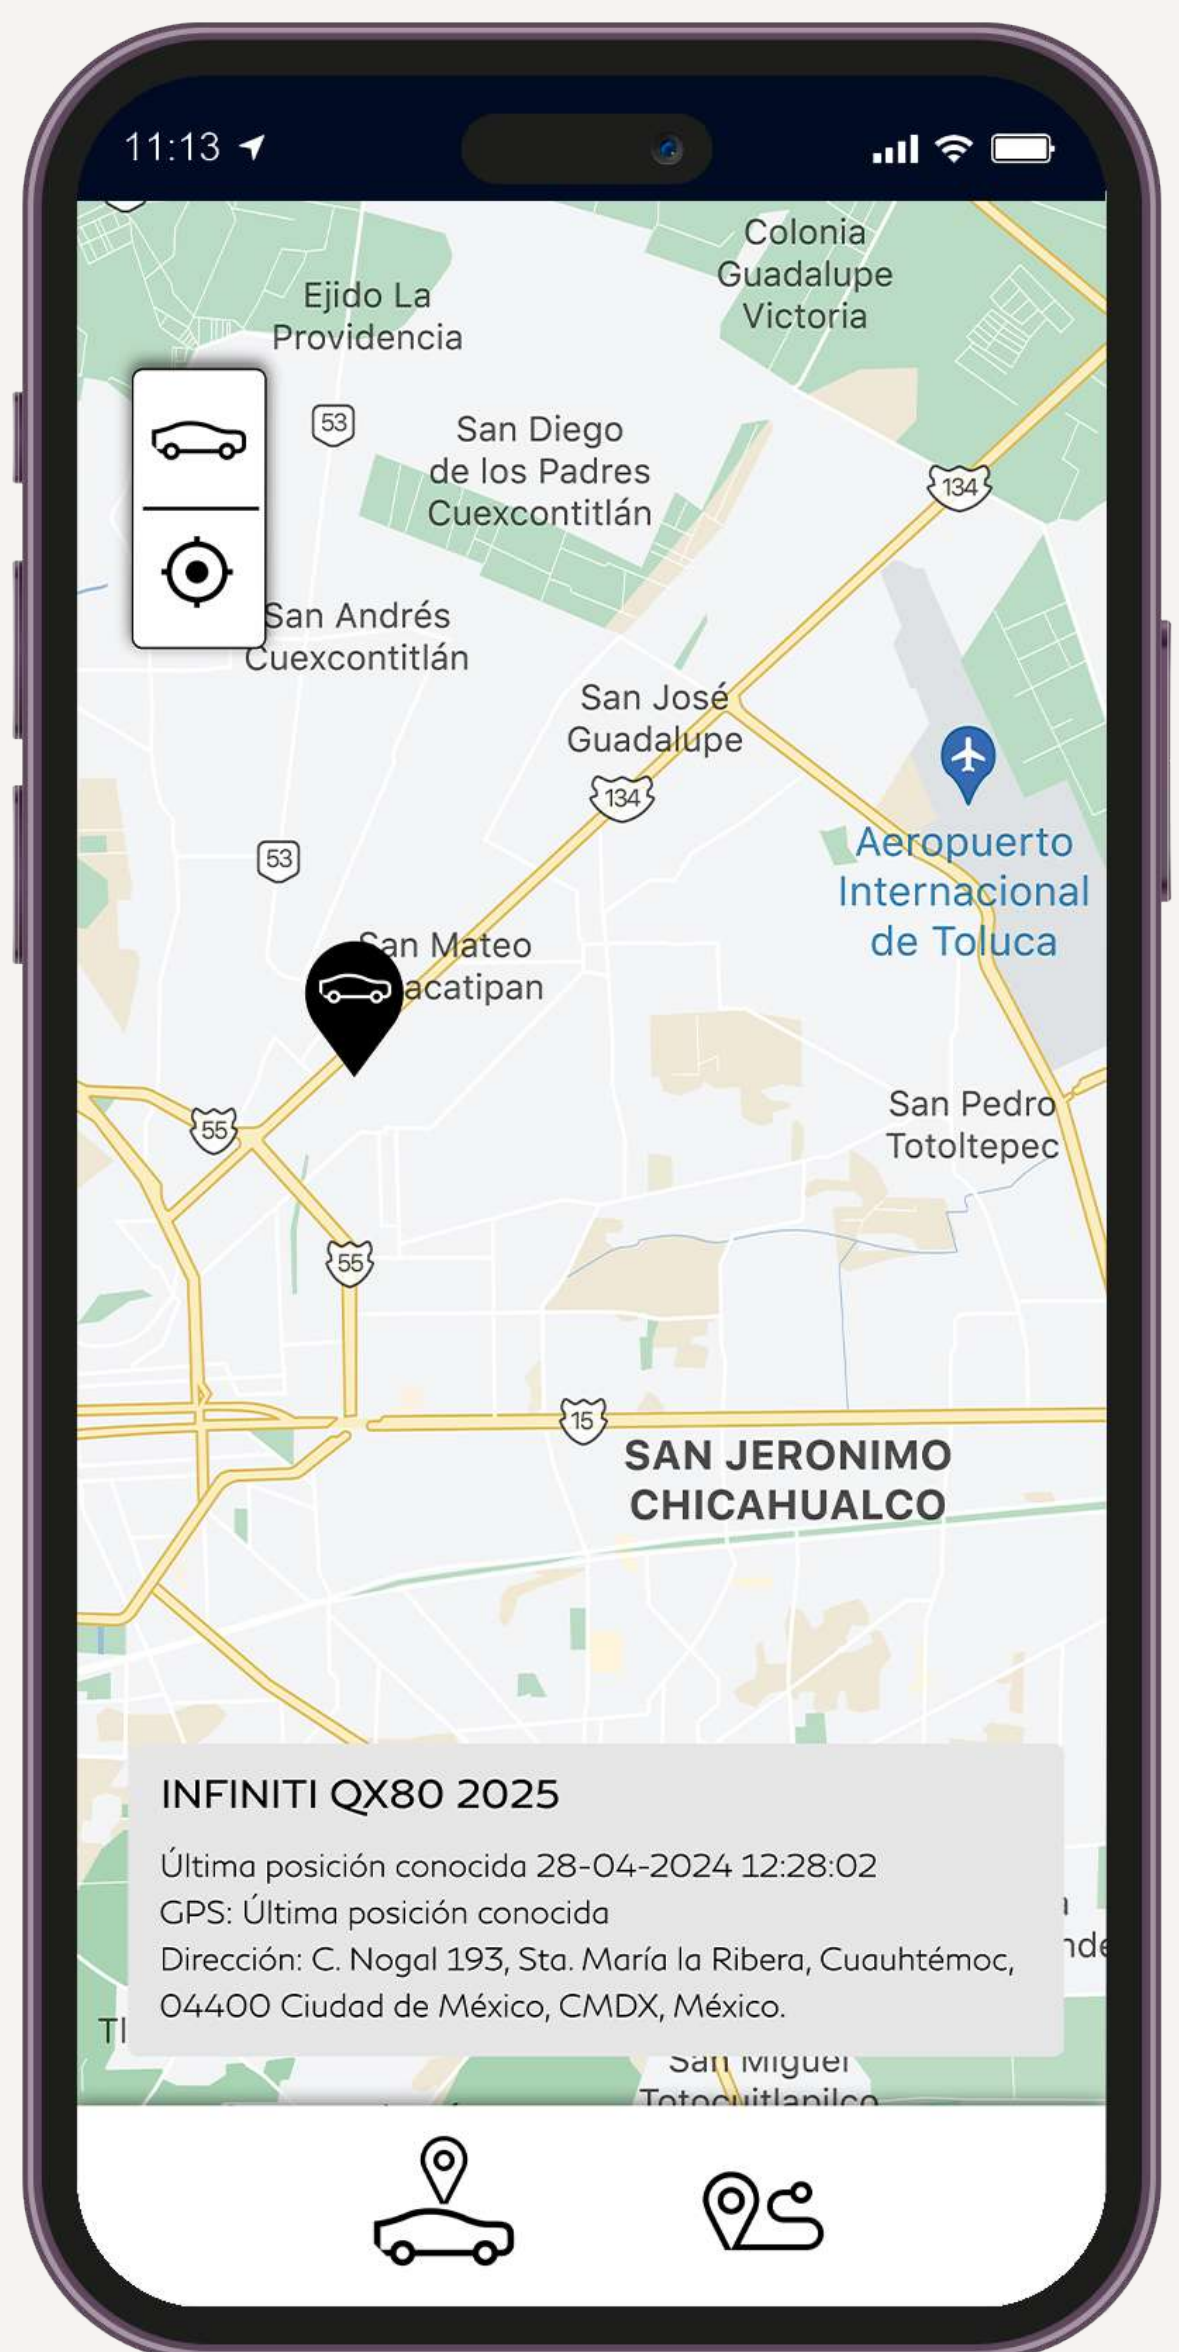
11:13

Colonia Guadalupe Victoria

Ejido La Providencia

53

San Diego de los Padres Cuexcontitlán

134

San Andrés Cuexcontitlán

San José Guadalupe

134

Aeropuerto Internacional de Toluca

53

San Mateo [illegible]acatipan

San Pedro Totoltepec

55

55

15

SAN JERONIMO CHICAHUALCO

INFINITI QX80 2025

Última posición conocida 28-04-2024 12:28:02
GPS: Última posición conocida
Dirección: C. Nogal 193, Sta. María la Ribera, Cuauhtémoc, 04400 Ciudad de México, CMDX, México.

San Miguel Totocuitlapilco